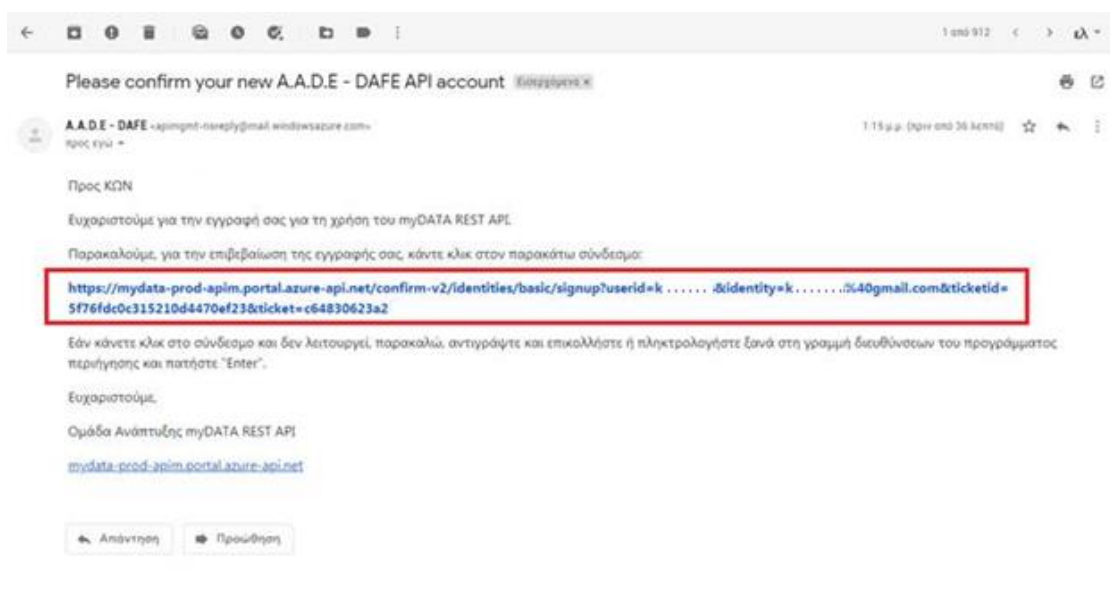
1 από 912

Please confirm your new A.A.D.E - DAFE API account Εισερχόμενα ×

A.A.D.E - DAFE <apimgmt-noreply@mail.windowsazure.com>
προς εγώ

1:15 μ.μ. (πριν από 36 λεπτά)

Προς ΚΩΝ

Ευχαριστούμε για την εγγραφή σας για τη χρήση του myDATA REST API.

Παρακαλούμε, για την επιβεβαίωση της εγγραφής σας, κάντε κλικ στον παρακάτω σύνδεσμο:

https://mydata-prod-apim.portal.azure-api.net/confirm-v2/identities/basic/signup?userid=k....... &identity=k........%40gmail.com&ticketid=5f76fdc0c315210d4470ef23&ticket=c64830623a2

Εάν κάνετε κλικ στο σύνδεσμο και δεν λειτουργεί, παρακαλώ, αντιγράψτε και επικολλήστε ή πληκτρολογήστε ξανά στη γραμμή διευθύνσεων του προγράμματος περιήγησης και πατήστε "Enter".

Ευχαριστούμε,

Ομάδα Ανάπτυξης myDATA REST API

mydata-prod-apim.portal.azure-api.net

Απάντηση
Προώθηση